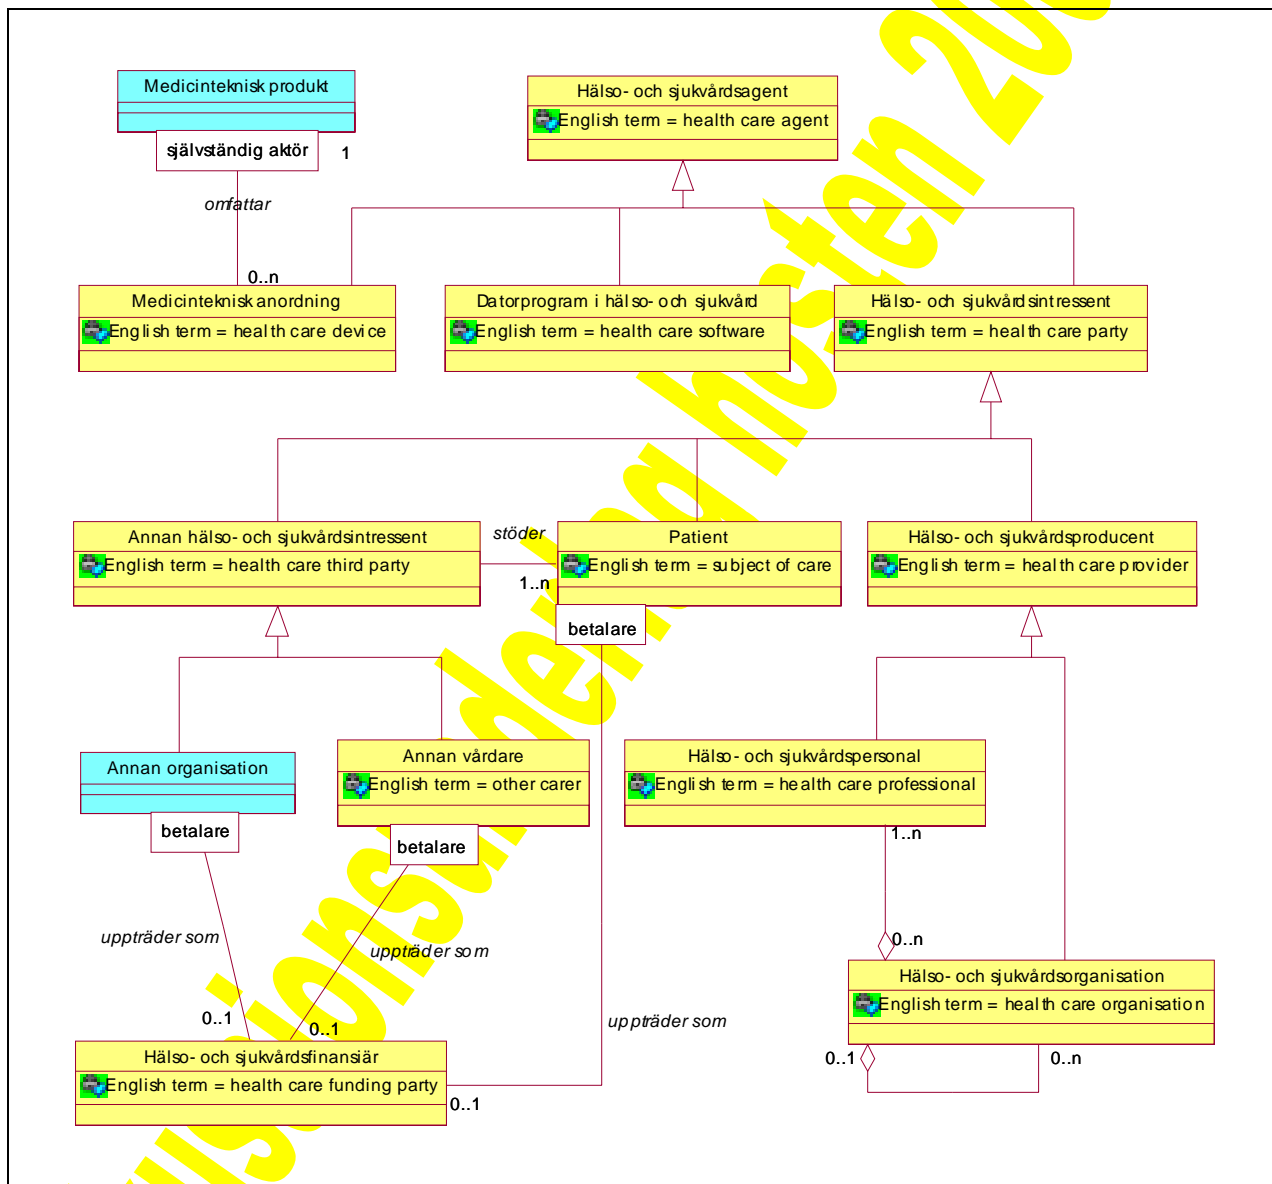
Medicinteknisk produkt

självständig aktör

1

omfattar

0..n

Hälso- och sjukvårdsagent
English term = health care agent

Medicinteknisk anordning
English term = health care device

Datorprogram i hälso- och sjukvård
English term = health care software

Hälso- och sjukvårdsintressent
English term = health care party

Annan hälso- och sjukvårdsintressent
English term = health care third party

stöder

1..n

Patient
English term = subject of care

betalare

Hälso- och sjukvårdsproducent
English term = health care provider

Annan organisation

betalare

Annan vårdare
English term = other carer

betalare

Hälso- och sjukvårdspersonal
English term = health care professional

1..n

uppträder som

uppträder som

0..n

Hälso- och sjukvårdsorganisation
English term = health care organisation

uppträder som

0..1

0..1

Hälso- och sjukvårdsfinansiär
English term = health care funding party

0..1

0..1

0..n

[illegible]